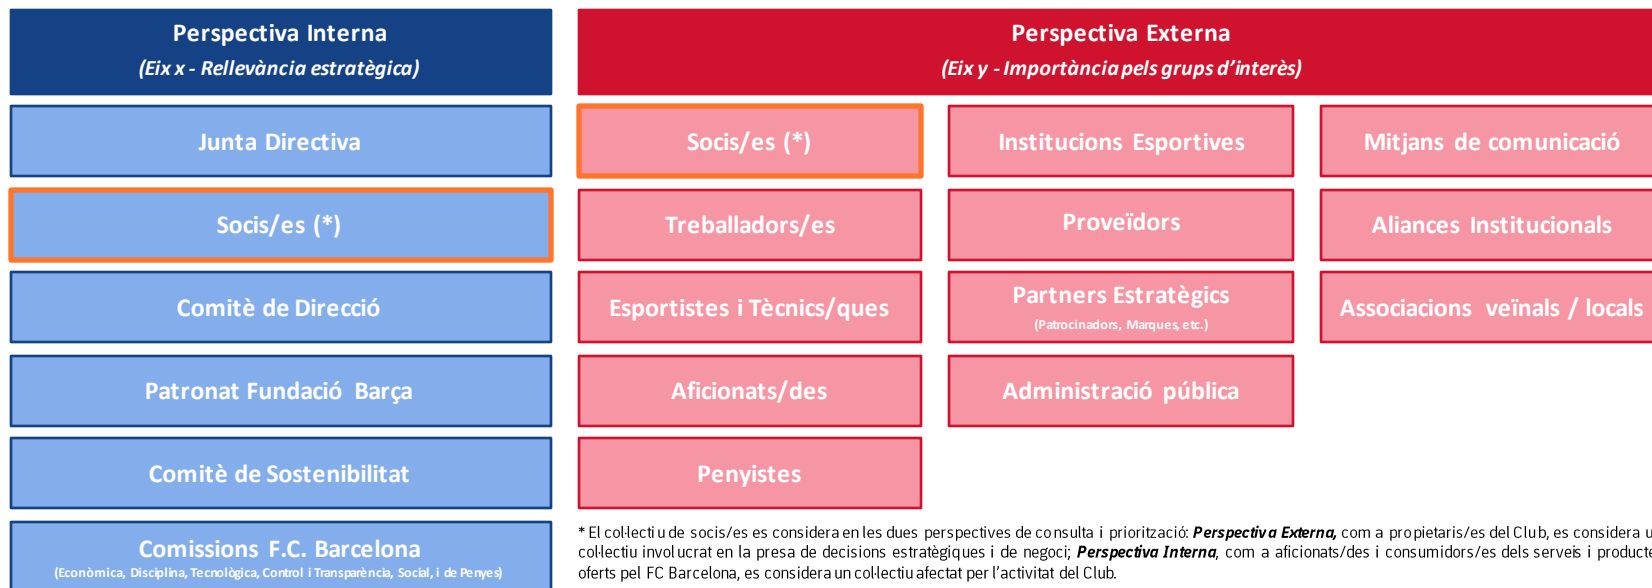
Perspectiva Interna
(Eix x - Rellevància estratègica)

Junta Directiva

Socis/es (*)

Comitè de Direcció

Patronat Fundació Barça

Comitè de Sostenibilitat

Comissions F.C. Barcelona
(Econòmica, Disciplina, Tecnològica, Control i Transparència, Social, i de Penyes)

Perspectiva Externa
(Eix y - Importància pels grups d'interès)

Socis/es (*)

Treballadors/es

Esportistes i Tècnics/ques

Aficionats/des

Penyistes

Institucions Esportives

Proveïdors

Partners Estratègics
(Patrocinadors, Marques, etc.)

Administració pública

Mitjans de comunicació

Aliances Institucionals

Associacions veïnals / locals

* El col·lectiu de socis/es es considera en les dues perspectives de consulta i priorització: Perspectiva Externa, com a propietaris/es del Club, es considera u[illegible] col·lectiu involucrat en la presa de decisions estratègiques i de negoci; Perspectiva Interna, com a aficionats/des i consumidors/es dels serveis i producte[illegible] oferts pel FC Barcelona, es considera un col·lectiu afectat per l'activitat del Club.